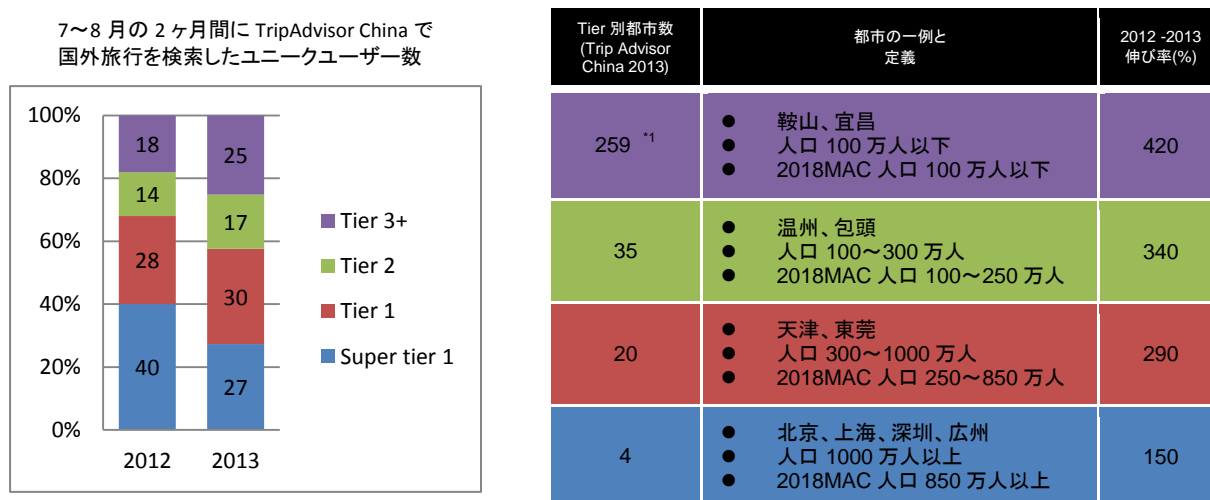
7〜8 月の 2 ヶ月間に TripAdvisor China で
国外旅行を検索したユニークユーザー数

100%
80%
60%
40%
20%
0%

| | 2012 | 2013 |
|---|---|---|
| Tier 3+ | 18 | 25 |
| Tier 2 | 14 | 17 |
| Tier 1 | 28 | 30 |
| Super tier 1 | 40 | 27 |

| Tier 別都市数 (Trip Advisor China 2013) | 都市の一例と定義 | 2012 -2013 伸び率(%) |
|---|---|---|
| 259 *1 | ● 鞍山、宜昌 ● 人口 100 万人以下 ● 2018MAC 人口 100 万人以下 | 420 |
| 35 | ● 温州、包頭 ● 人口 100〜300 万人 ● 2018MAC 人口 100〜250 万人 | 340 |
| 20 | ● 天津、東莞 ● 人口 300〜1000 万人 ● 2018MAC 人口 250〜850 万人 | 290 |
| 4 | ● 北京、上海、深圳、広州 ● 人口 1000 万人以上 ● 2018MAC 人口 850 万人以上 | 150 |